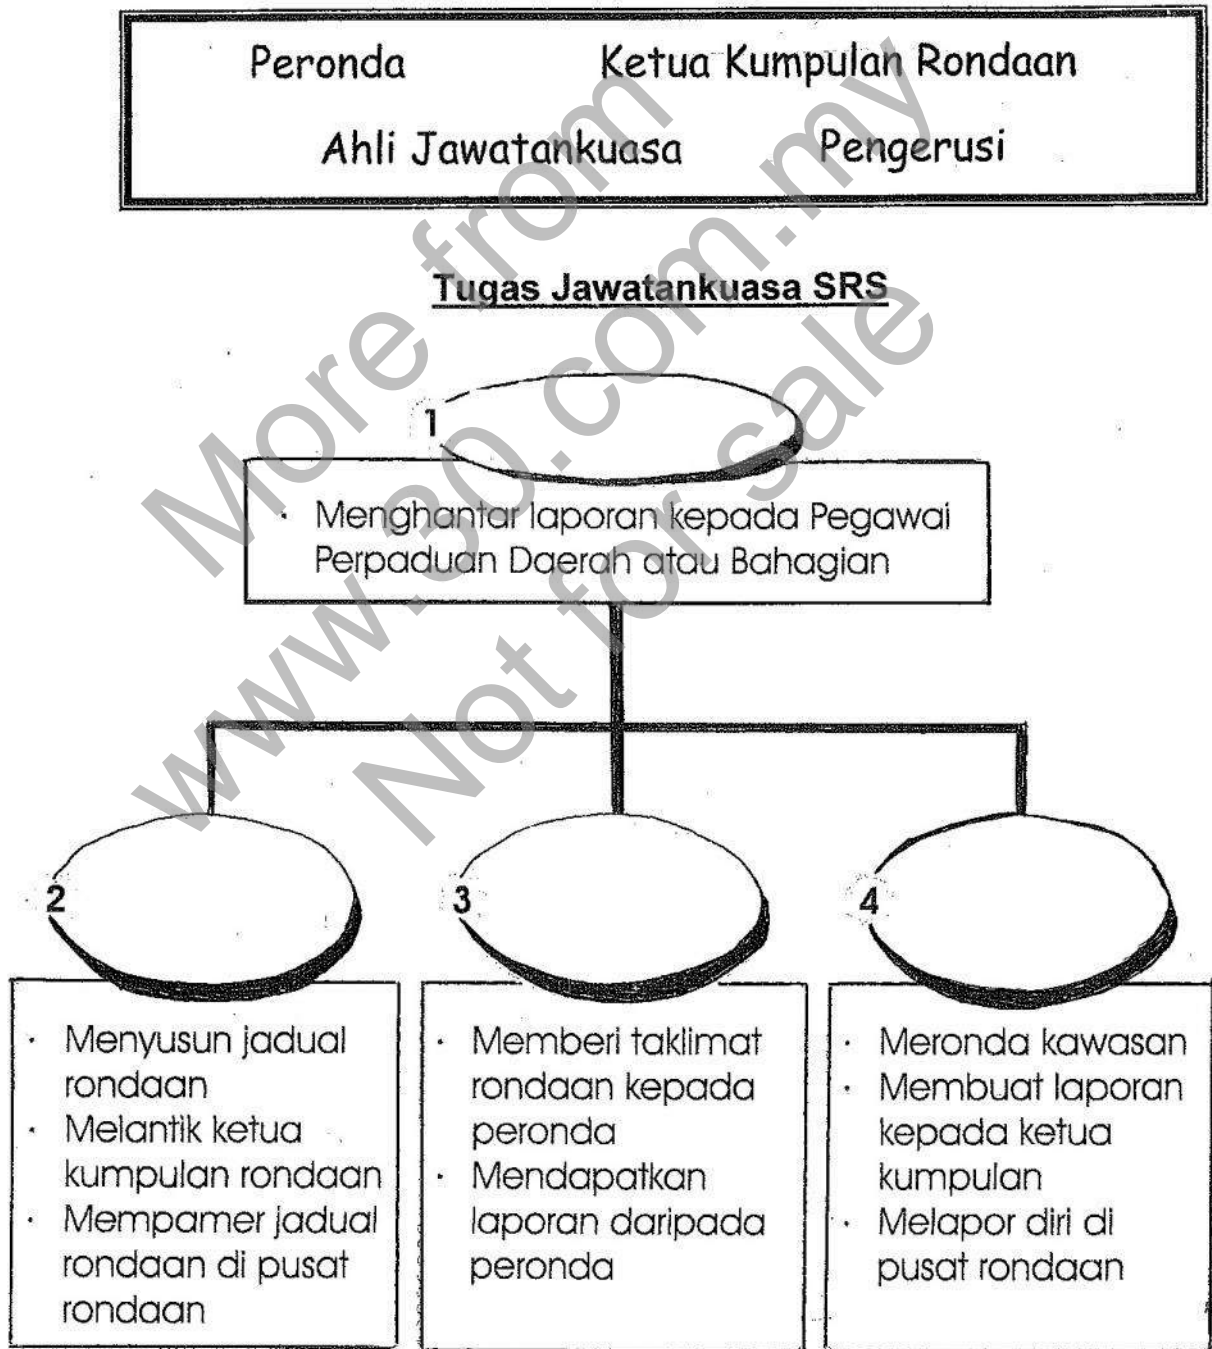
Peronda Ketua Kumpulan Rondaan

Ahli Jawatankuasa Pengerusi

Tugas Jawatankuasa SRS

1

· Menghantar laporan kepada Pegawai Perpaduan Daerah atau Bahagian

2

· Menyusun jadual rondaan
· Melantik ketua kumpulan rondaan
· Mempamer jadual rondaan di pusat rondaan

3

· Memberi taklimat rondaan kepada peronda
· Mendapatkan laporan daripada peronda

4

· Meronda kawasan
· Membuat laporan kepada ketua kumpulan
· Melapor diri di pusat rondaan

More from www.30.com.my Not for sale